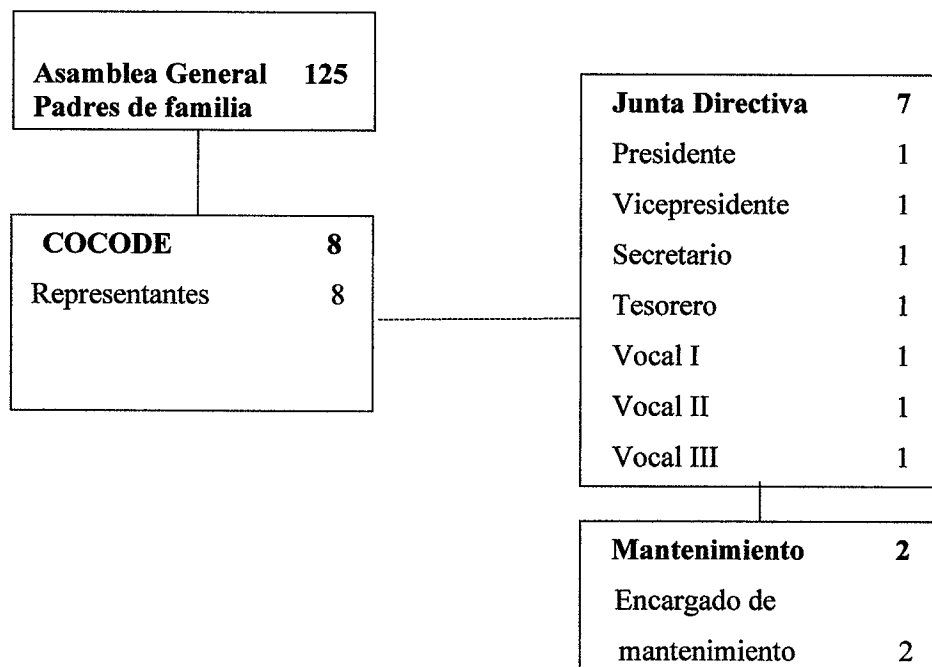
Asamblea General 125
Padres de familia

COCODE 8
Representantes 8

Junta Directiva 7
Presidente 1
Vicepresidente 1
Secretario 1
Tesorero 1
Vocal I 1
Vocal II 1
Vocal III 1

Mantenimiento 2
Encargado de mantenimiento 2